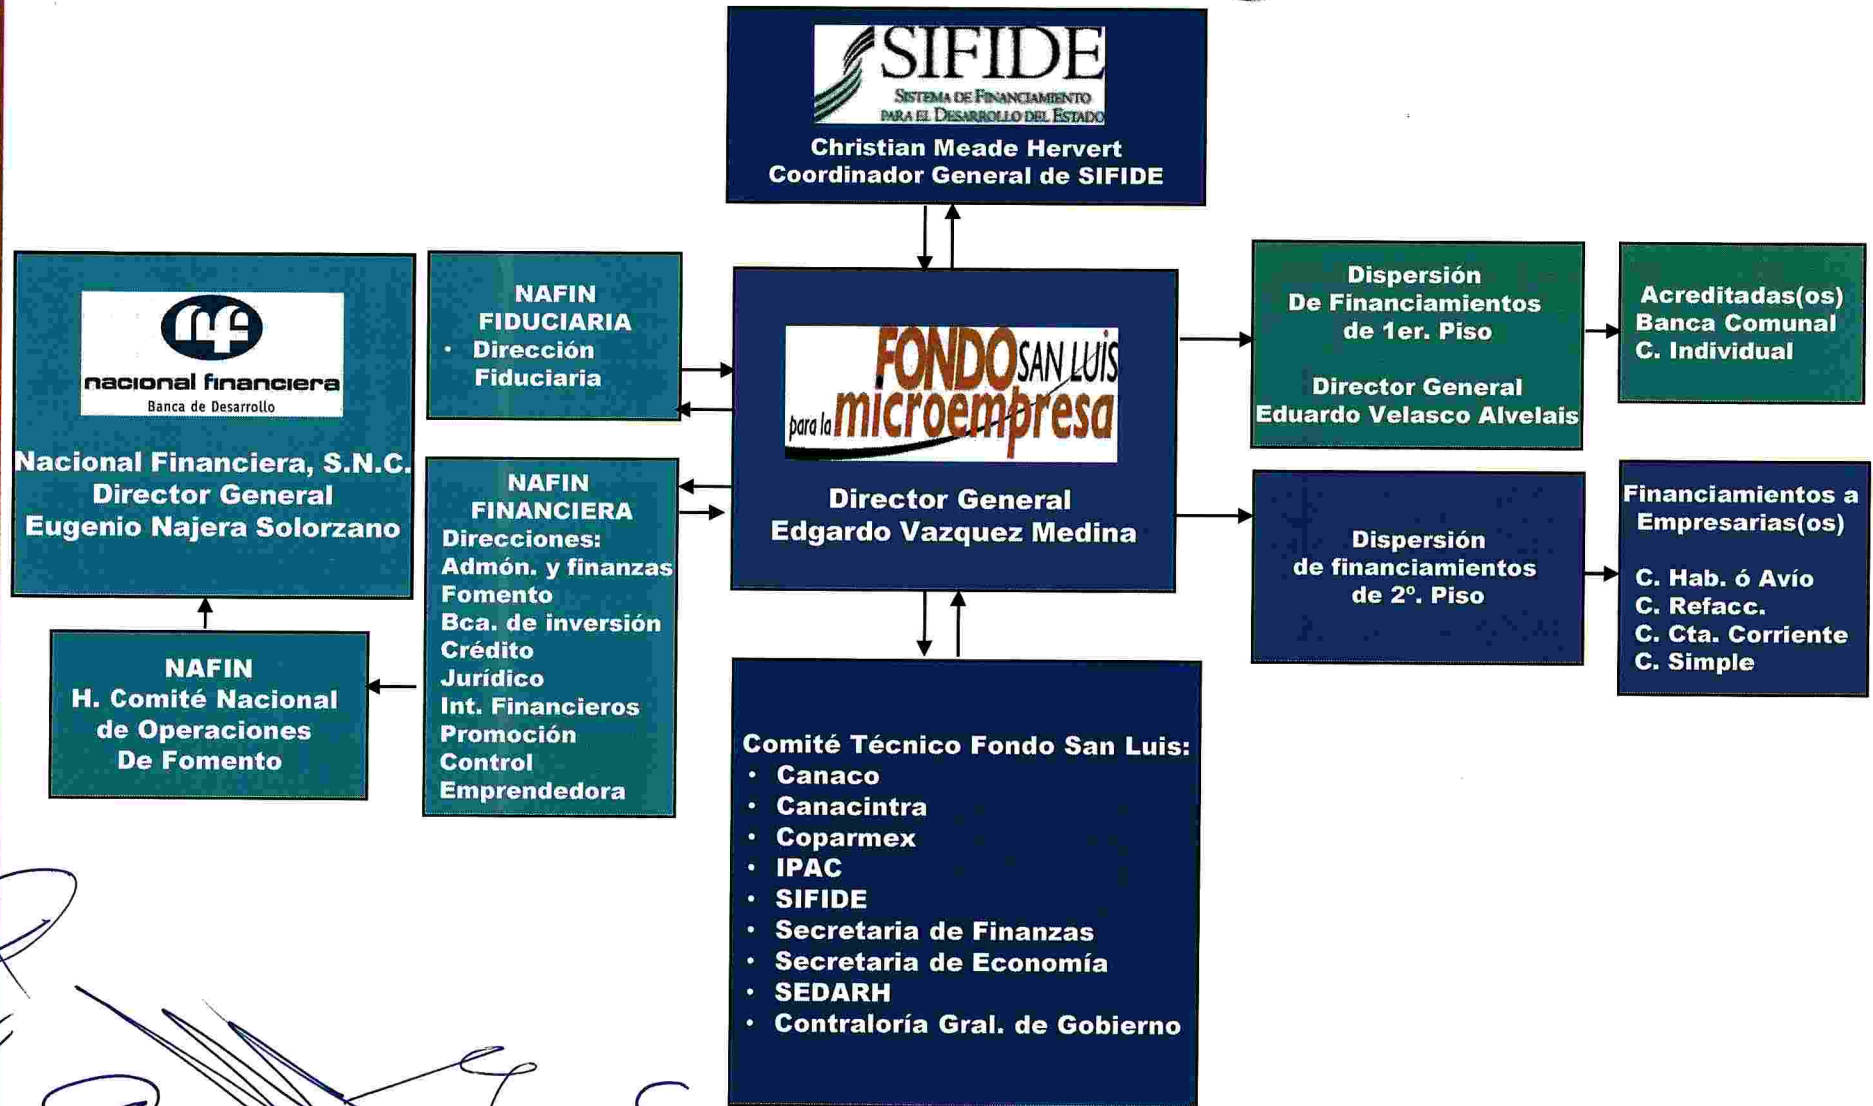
SIFIDE
SISTEMA DE FINANCIAMIENTO PARA EL DESARROLLO DEL ESTADO
Christian Meade Hervert
Coordinador General de SIFIDE

nf
nacional financiera
Banca de Desarrollo
Nacional Financiera, S.N.C.
Director General
Eugenio Najera Solorzano

NAFIN
FIDUCIARIA
• Dirección Fiduciaria

FONDO SAN LUIS para la microempresa
Director General
Edgardo Vazquez Medina

Dispersión
De Financiamientos de 1er. Piso

Director General
Eduardo Velasco Alvelais

Acreditadas(os)
Banca Comunal
C. Individual

NAFIN
FINANCIERA
Direcciones:
Admón. y finanzas
Fomento
Bca. de inversión
Crédito
Jurídico
Int. Financieros
Promoción
Control
Emprendedora

Dispersión
de financiamientos
de 2º. Piso

Financiamientos a Empresarias(os)

C. Hab. ó Avío
C. Refacc.
C. Cta. Corriente
C. Simple

NAFIN
H. Comité Nacional de Operaciones De Fomento

Comité Técnico Fondo San Luis:
• Canaco
• Canacintra
• Coparmex
• IPAC
• SIFIDE
• Secretaria de Finanzas
• Secretaria de Economía
• SEDARH
• Contraloría Gral. de Gobierno